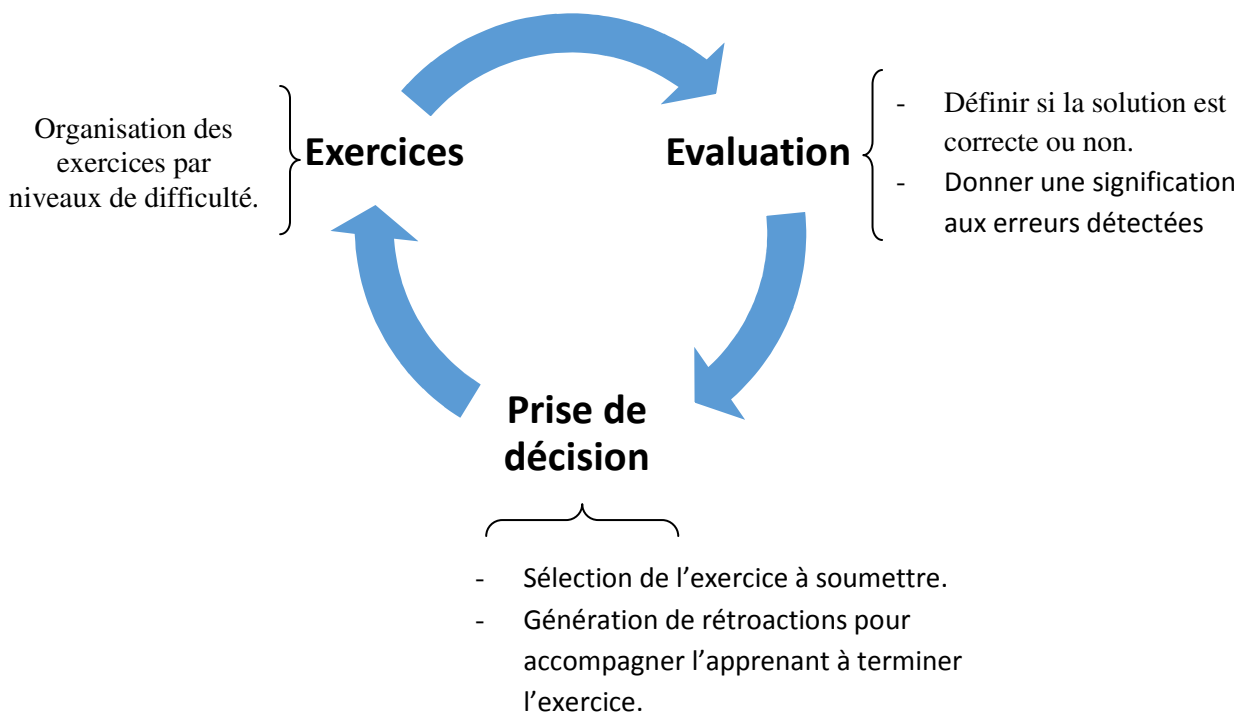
Organisation des exercices par niveaux de difficulté.

Exercices

Evaluation

- Définir si la solution est correcte ou non.
- Donner une signification aux erreurs détectées

Prise de décision

- Sélection de l'exercice à soumettre.
- Génération de rétroactions pour accompagner l'apprenant à terminer l'exercice.